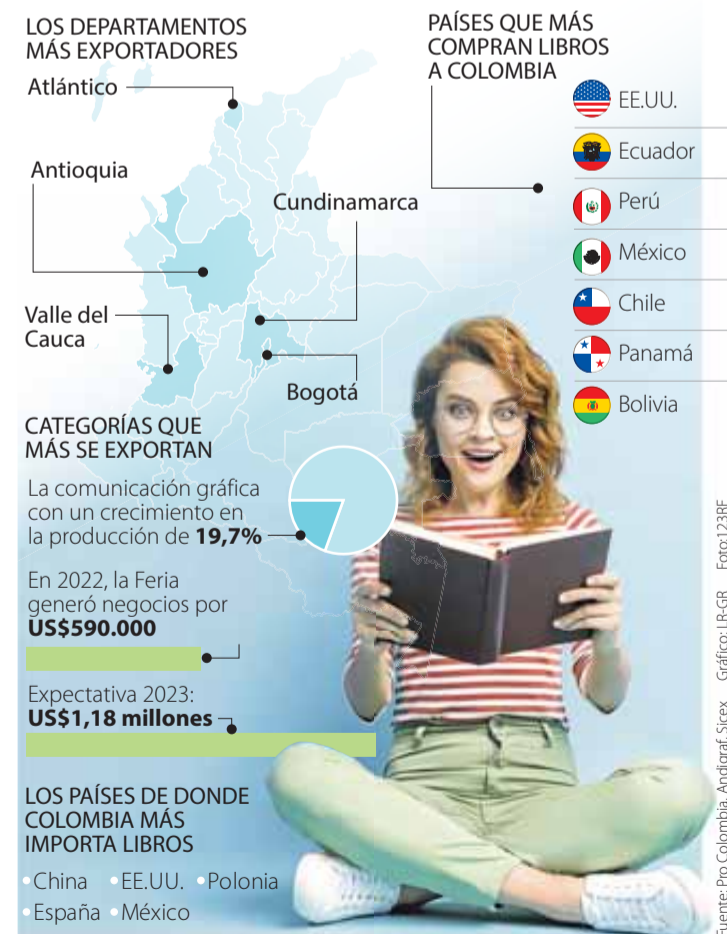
LOS DEPARTAMENTOS MÁS EXPORTADORES

Atlántico

Antioquia

Cundinamarca

Valle del Cauca

Bogotá

PAÍSES QUE MÁS COMPRAN LIBROS A COLOMBIA

EE.UU.

Ecuador

Perú

México

Chile

Panamá

Bolivia

CATEGORÍAS QUE MÁS SE EXPORTAN

La comunicación gráfica con un crecimiento en la producción de **19,7%**

En 2022, la Feria generó negocios por **US$590.000**

Expectativa 2023: **US$1,18 millones**

LOS PAÍSES DE DONDE COLOMBIA MÁS IMPORTA LIBROS

• China • EE.UU. • Polonia
• España • México

Fuente: Pro Colombia, Andigraf, Sicex Gráfico: LR-GR Foto:123RF